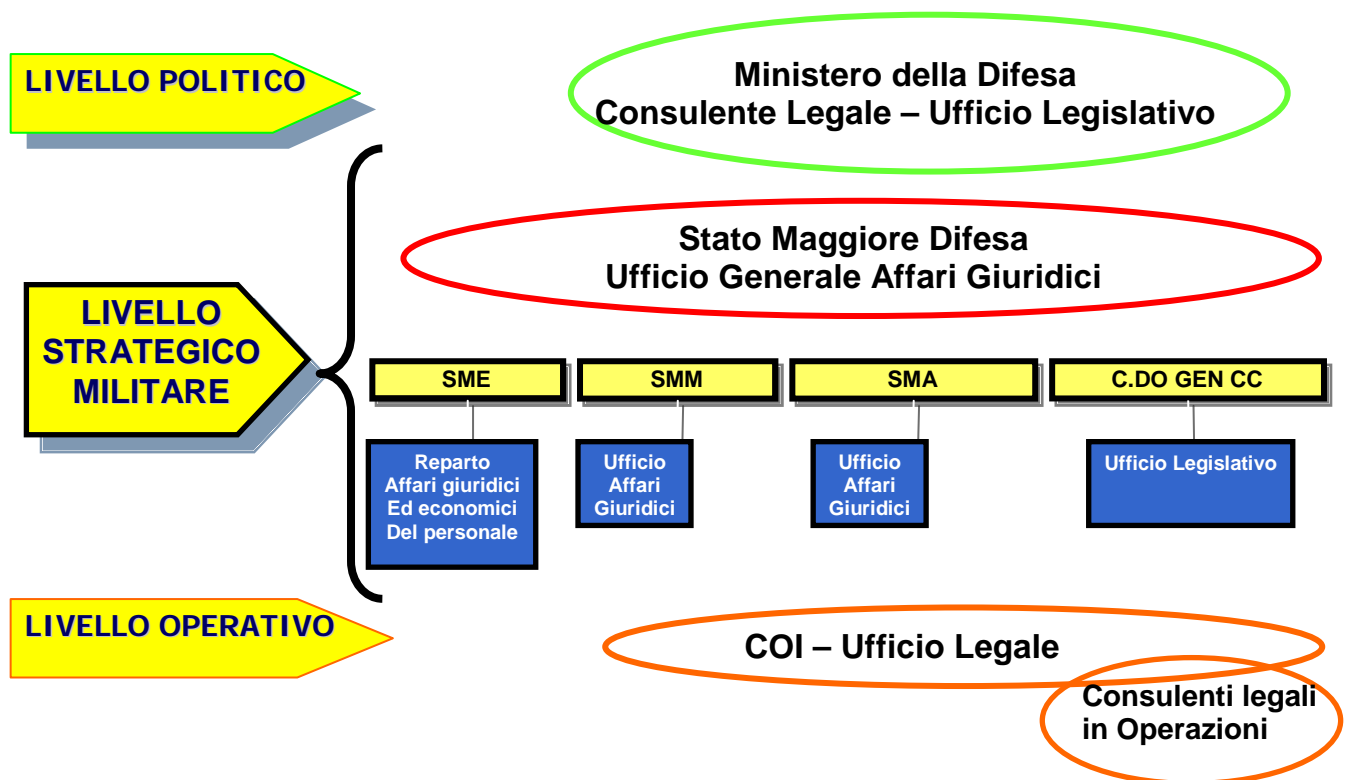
LIVELLO POLITICO

Ministero della Difesa
Consulente Legale – Ufficio Legislativo

LIVELLO STRATEGICO MILITARE

Stato Maggiore Difesa
Ufficio Generale Affari Giuridici

SME

Reparto Affari giuridici Ed economici Del personale

SMM

Ufficio Affari Giuridici

SMA

Ufficio Affari Giuridici

C.DO GEN CC

Ufficio Legislativo

LIVELLO OPERATIVO

COI – Ufficio Legale

Consulenti legali in Operazioni